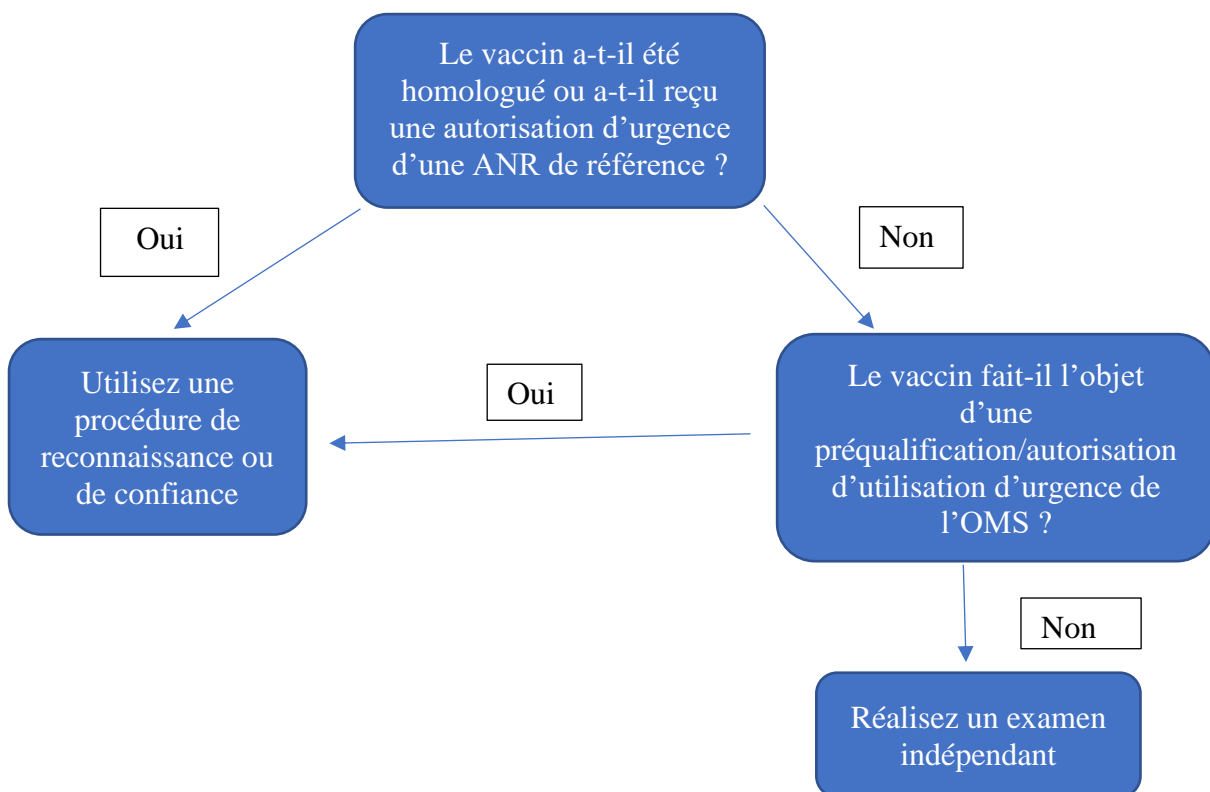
Le vaccin a-t-il été homologué ou a-t-il reçu une autorisation d’urgence d’une ANR de référence ?

Oui

Non

Utilisez une procédure de reconnaissance ou de confiance

Oui

Le vaccin fait-il l’objet d’une préqualification/autorisation d’utilisation d’urgence de l’OMS ?

Non

Réalisez un examen indépendant